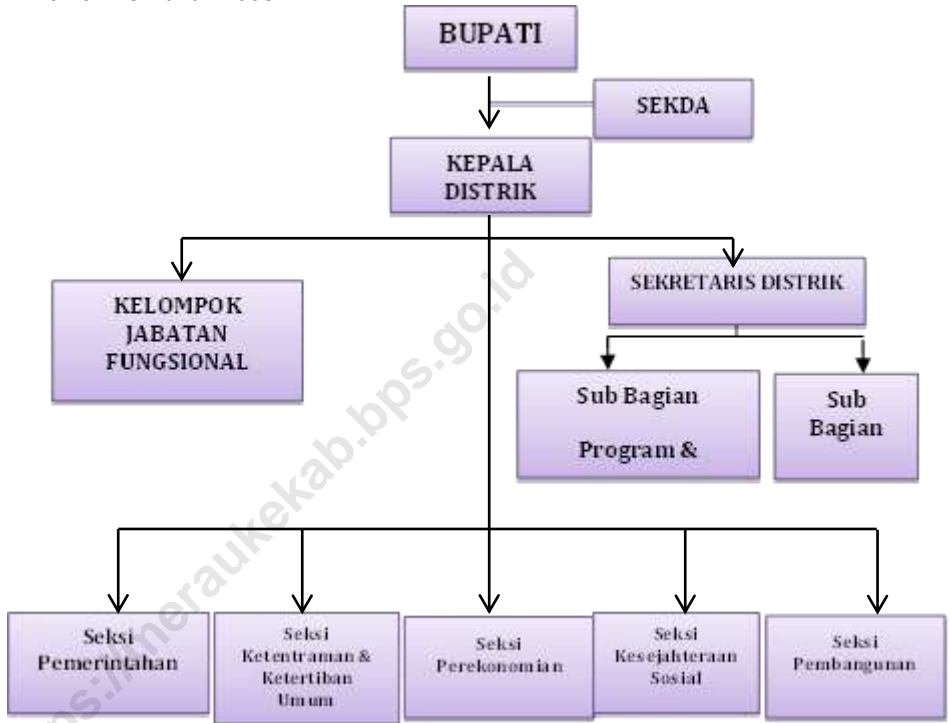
BUPATI

SEKDA

KEPALA DISTRIK

KELOMPOK JABATAN FUNGSIONAL

SEKRETARIS DISTRIK

Sub Bagian

Program &

Sub Bagian

Seksi Pemerintahan

Seksi Ketentraman & Ketertiban Umum

Seksi Perekonomian

Seksi Kesejahteraan Sosial

Seksi Pembangunan

https://meraukekab.bps.go.id